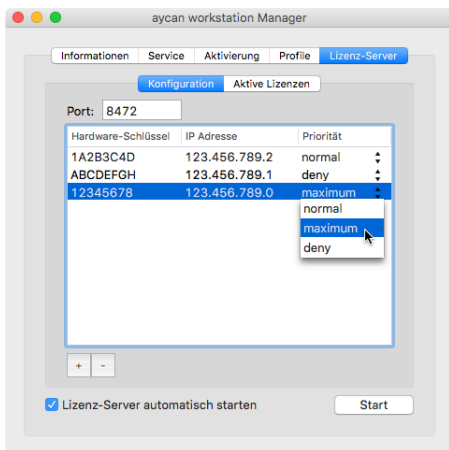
aycan workstation Manager

Informationen | Service | Aktivierung | Profile | Lizenz-Server

Konfiguration | Aktive Lizenzen

Port: 8472

| Hardware-Schlüssel | IP Adresse | Priorität |
|---|---|---|
| 1A2B3C4D | 123.456.789.2 | normal |
| ABCDEFGH | 123.456.789.1 | deny |
| 12345678 | 123.456.789.0 | maximum |

normal
maximum
deny

+ -

Lizenz-Server automatisch starten

Start